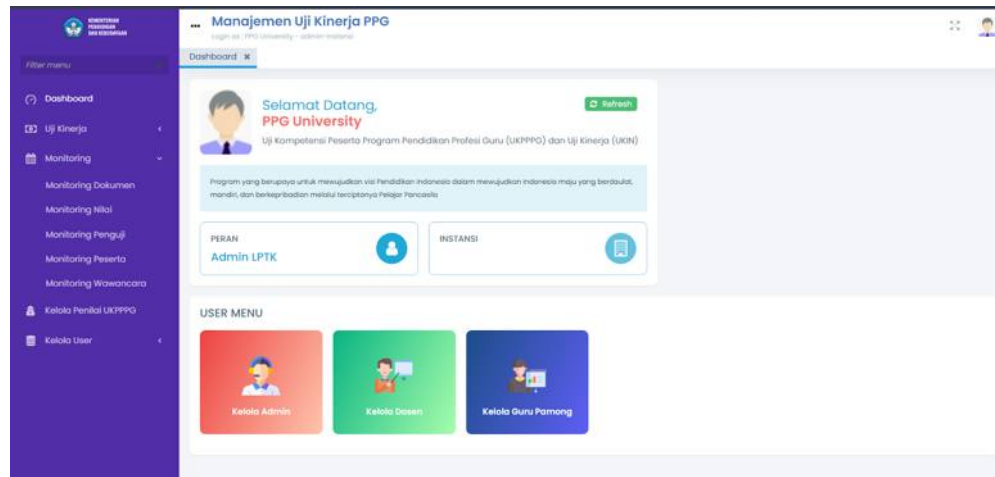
KEMENTERIAN PENDIDIKAN DAN KEBUDAYAAN

Filter menu

Dashboard

Uji Kinerja

Monitoring

Monitoring Dokumen

Monitoring Nilai

Monitoring Penguji

Monitoring Peserta

Monitoring Wawancara

Kelola Penilai UKPPPG

Kelola User

Manajemen Uji Kinerja PPG

Login as : PPG University - admin-instansi

Dashboard ×

Selamat Datang,

PPG University

Refresh

Uji Kompetensi Peserta Program Pendidikan Profesi Guru (UKPPPG) dan Uji Kinerja (UKIN)

Program yang berupaya untuk mewujudkan visi Pendidikan Indonesia dalam mewujudkan Indonesia maju yang berdaulat, mandiri, dan berkepribadian melalui terciptanya Pelajar Pancasila

PERAN

Admin LPTK

INSTANSI

USER MENU

Kelola Admin

Kelola Dosen

Kelola Guru Pamong